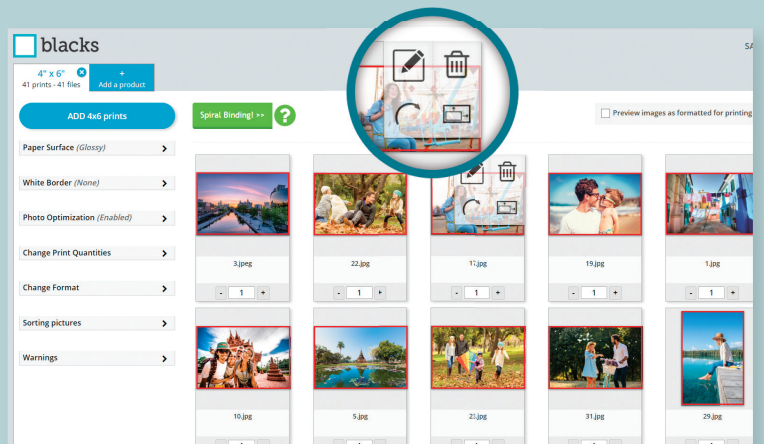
blacks

SA

4" x 6"
41 prints - 41 files

+
Add a product

ADD 4x6 prints

Spiral Binding! >>

?

Preview images as formatted for printing

Paper Surface (Glossy)

White Border (None)

Photo Optimization (Enabled)

Change Print Quantities

Change Format

Sorting pictures

Warnings

3.jpeg

- 1 +

22.jpg

- 1 +

17.jpg

- 1 +

19.jpg

- 1 +

1.jpg

- 1 +

10.jpg

5.jpg

23.jpg

31.jpg

29.jpg